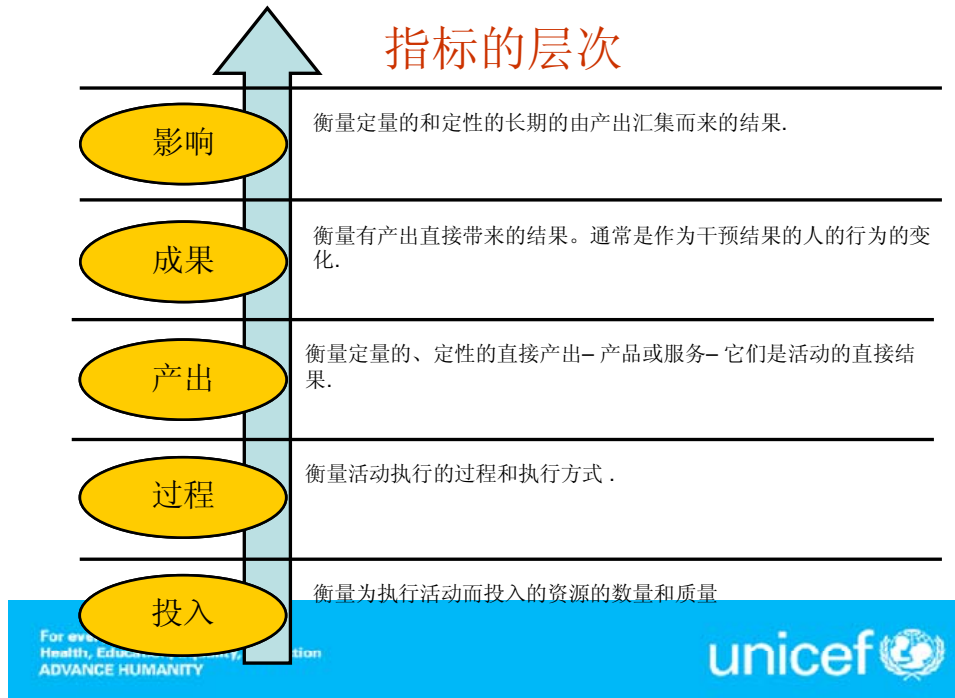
指标的层次

影响

衡量定量的和定性的长期的由产出汇集而来的结果.

成果

衡量有产出直接带来的结果。通常是作为干预结果的人的行为的变化.

产出

衡量定量的、定性的直接产出– 产品或服务– 它们是活动的直接结果.

过程

衡量活动执行的过程和执行方式 .

投入

衡量为执行活动而投入的资源的数量和质量

For eve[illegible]
Health, Educ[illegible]tion
ADVANCE HUMANITY

unicef